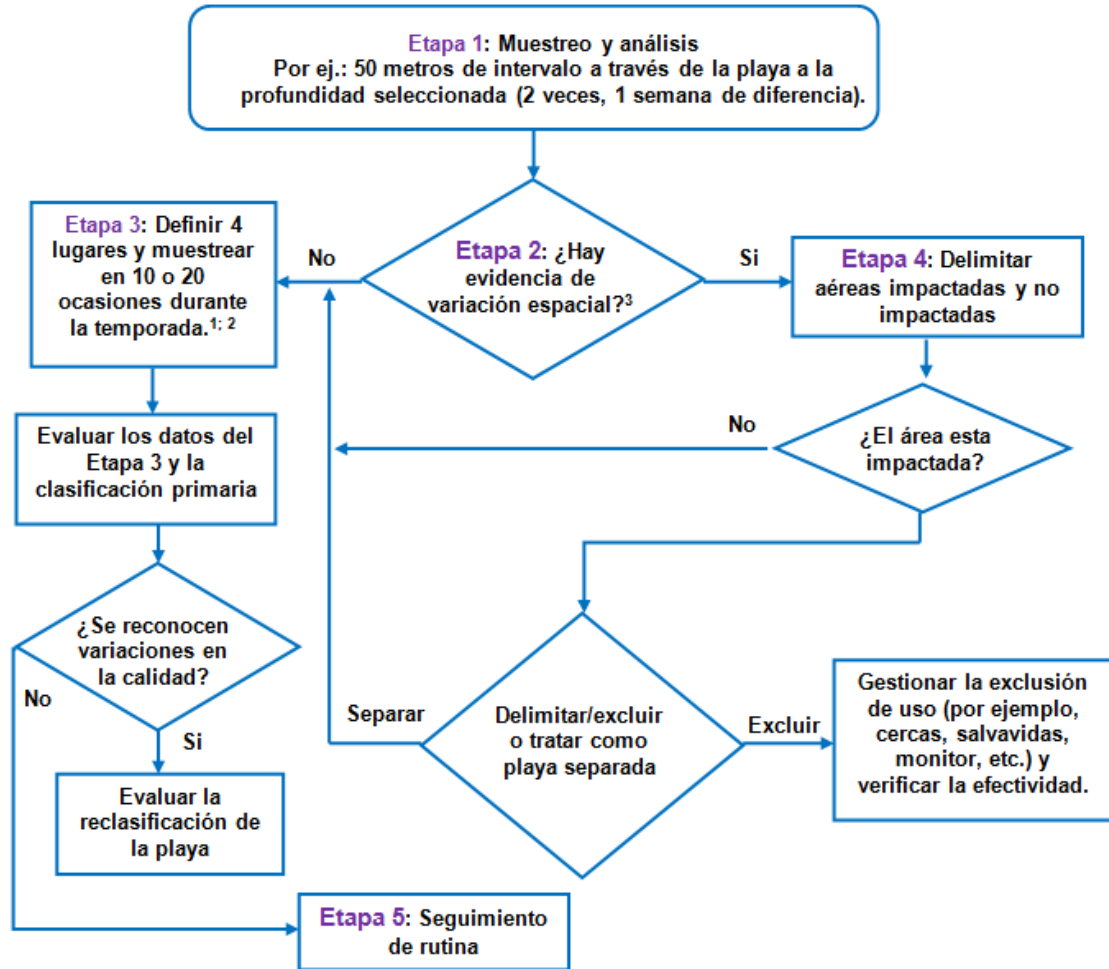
Etapa 1: Muestreo y análisis
Por ej.: 50 metros de intervalo a través de la playa a la profundidad seleccionada (2 veces, 1 semana de diferencia).

Etapa 3: Definir 4 lugares y muestrear en 10 o 20 ocasiones durante la temporada.$^{1; 2}$

No

Etapa 2: ¿Hay evidencia de variación espacial?$^{3}$

Si

Etapa 4: Delimitar aéreas impactadas y no impactadas

No

¿El área esta impactada?

Evaluar los datos del Etapa 3 y la clasificación primaria

¿Se reconocen variaciones en la calidad?

No

Si

Separar

Delimitar/excluir o tratar como playa separada

Excluir

Gestionar la exclusión de uso (por ejemplo, cercas, salvavidas, monitor, etc.) y verificar la efectividad.

Evaluar la reclasificación de la playa

Etapa 5: Seguimiento de rutina